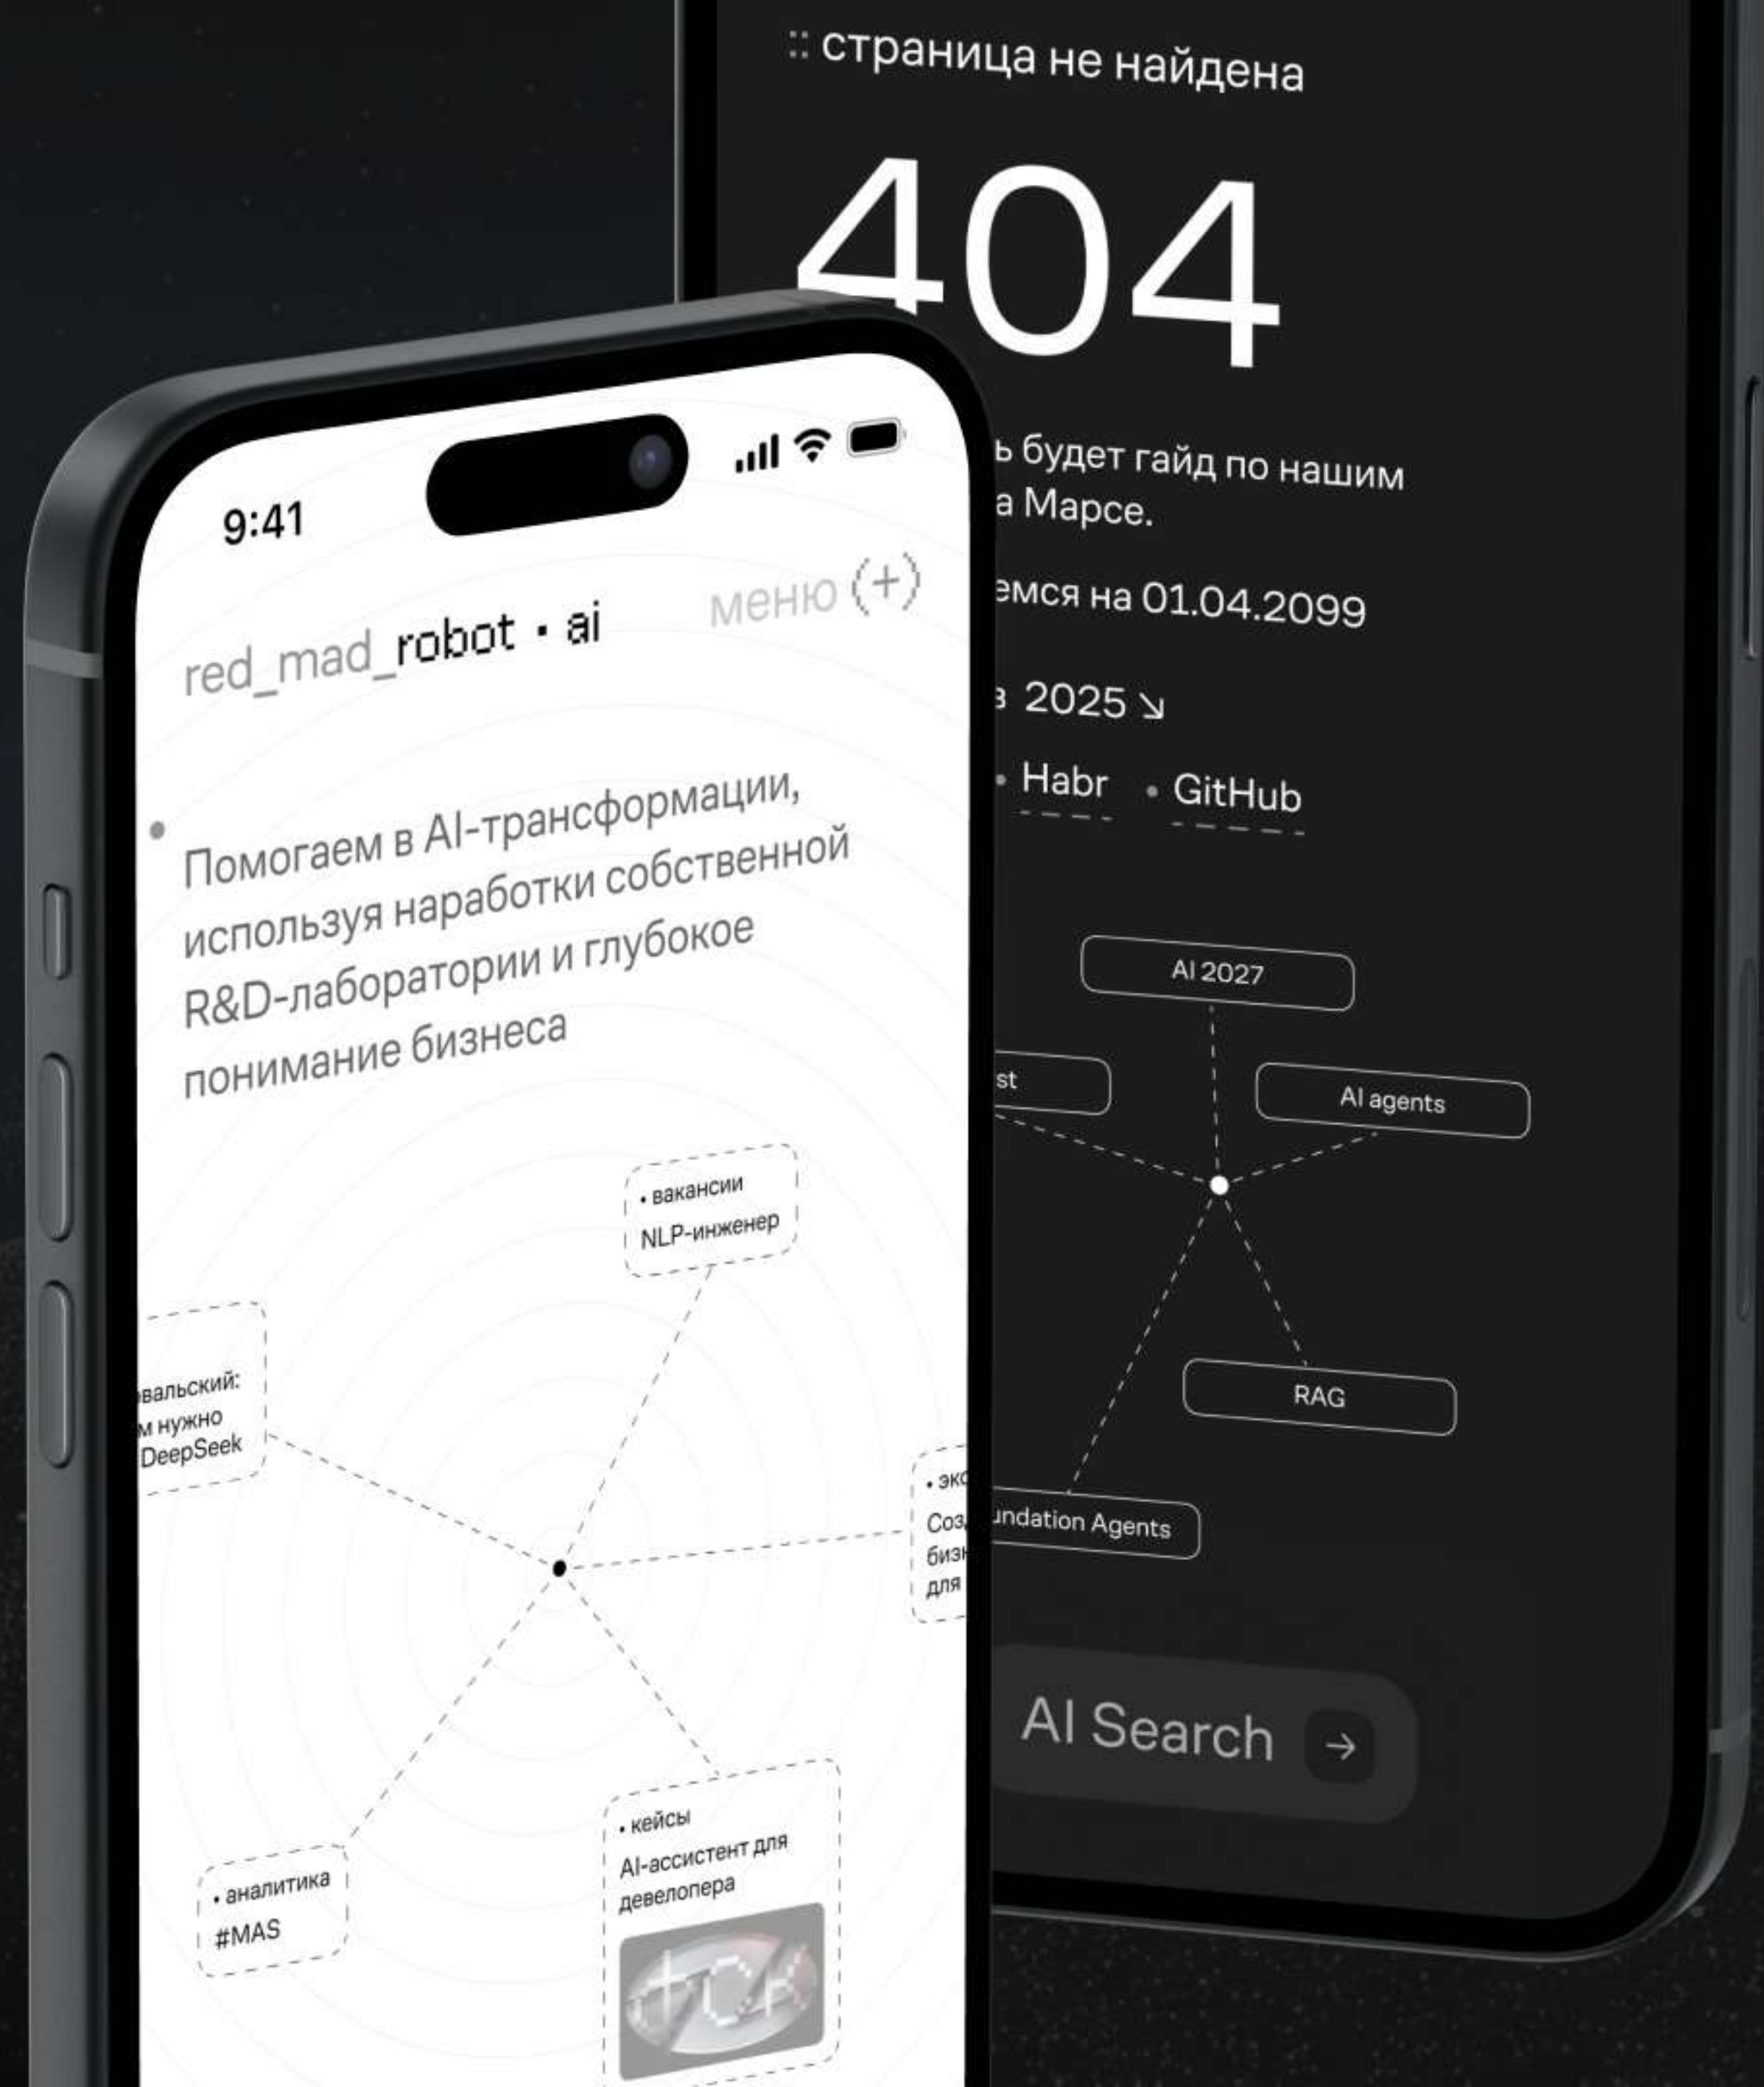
:: страница не найдена

404

ь будет гайд по нашим а Марсе.

емся на 01.04.2099

з 2025 ↘

• Habr • GitHub

AI 2027

st

AI agents

RAG

undation Agents

AI Search →

9:41

red_mad_robot • ai

меню (+)

Помогаем в AI-трансформации, используя наработки собственной R&D-лаборатории и глубокое понимание бизнеса

• вакансии
NLP-инженер

вальский:
м нужно
DeepSeek

• экс
Соз
бизн
для

• аналитика
#MAS

• кейсы
AI-ассистент для девелопера